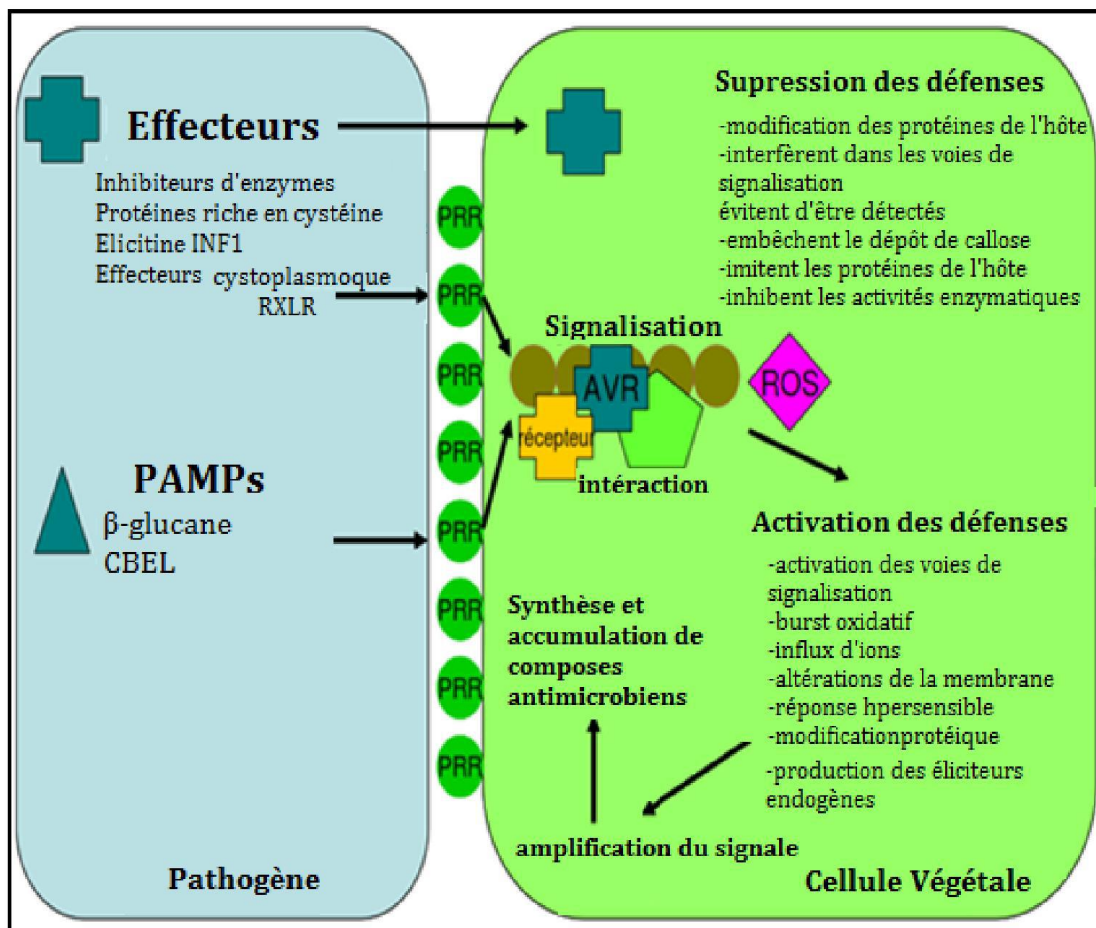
Effecteurs

Inhibiteurs d'enzymes
Protéines riche en cystéine
Elicitine INF1
Effecteurs cystoplasmoque RXLR

PAMPs
β-glucane
CBEL

Pathogène

Supression des défenses
-modification des protéines de l'hôte
-interfèrent dans les voies de signalisation
évitent d'être détectés
-embêchent le dépôt de callose
-imitent les protéines de l'hôte
-inhibent les activités enzymatiques

PRR
PRR
PRR
PRR
PRR
PRR
PRR
PRR

Signalisation
AVR
ROS
récepteur
intéraction

Activation des défenses
-activation des voies de signalisation
-burst oxidatif
-influx d'ions
-altérations de la membrane
-réponse hpersensible
-modificationprotéique
-production des éliciteurs endogènes

Synthèse et accumulation de composes antimicrobiens

amplification du signale

Cellule Végétale